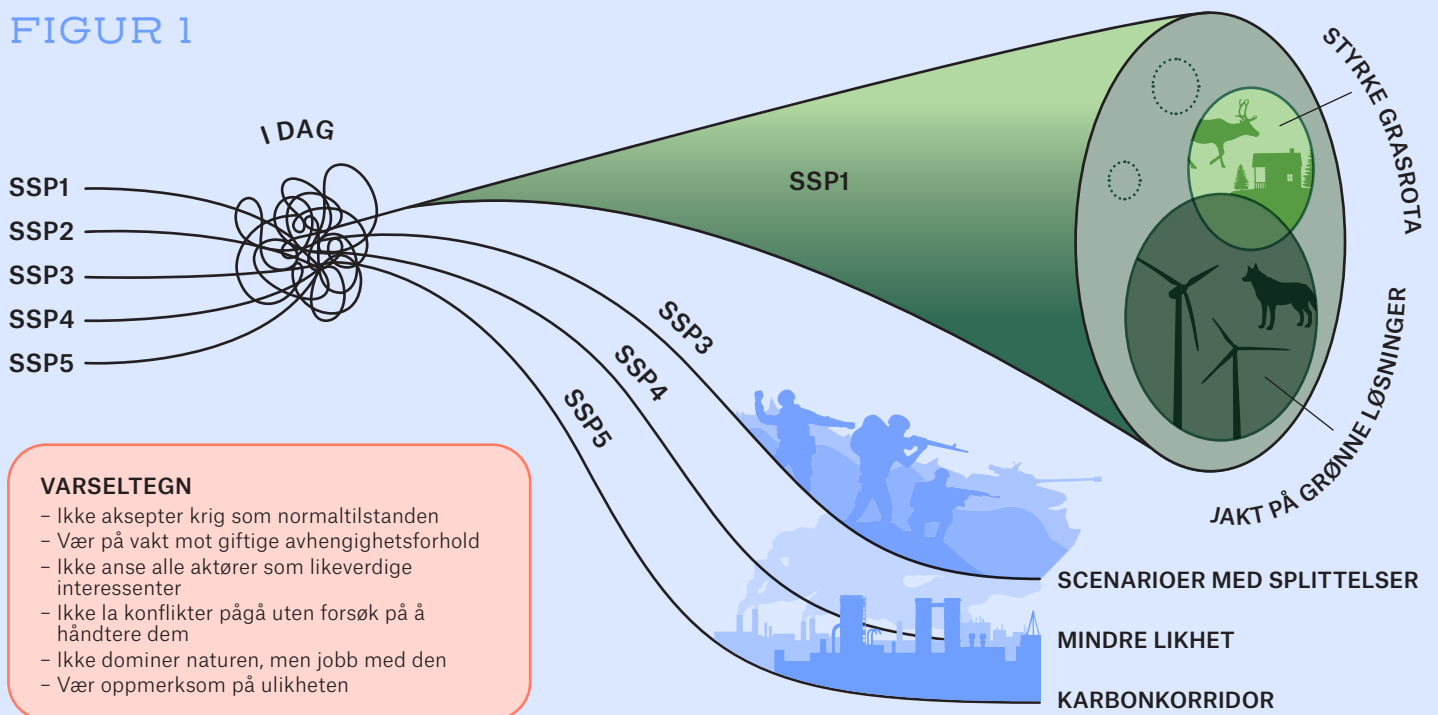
FIGUR 1

I DAG

SSP1
SSP2
SSP3
SSP4
SSP5

SSP1

SSP3
SSP4
SSP5

STYRKE GRASROTA

JAKT PÅ GRØNNE LØSNINGER

SCENARIOER MED SPLITTELSER
MINDRE LIKHET
KARBONKORRIDOR

VARSELTEGN
– Ikke aksepter krig som normaltilstanden
– Vær på vakt mot giftige avhengighetsforhold
– Ikke anse alle aktører som likeverdige interessenter
– Ikke la konflikter pågå uten forsøk på å håndtere dem
– Ikke dominer naturen, men jobb med den
– Vær oppmerksom på ulikheten